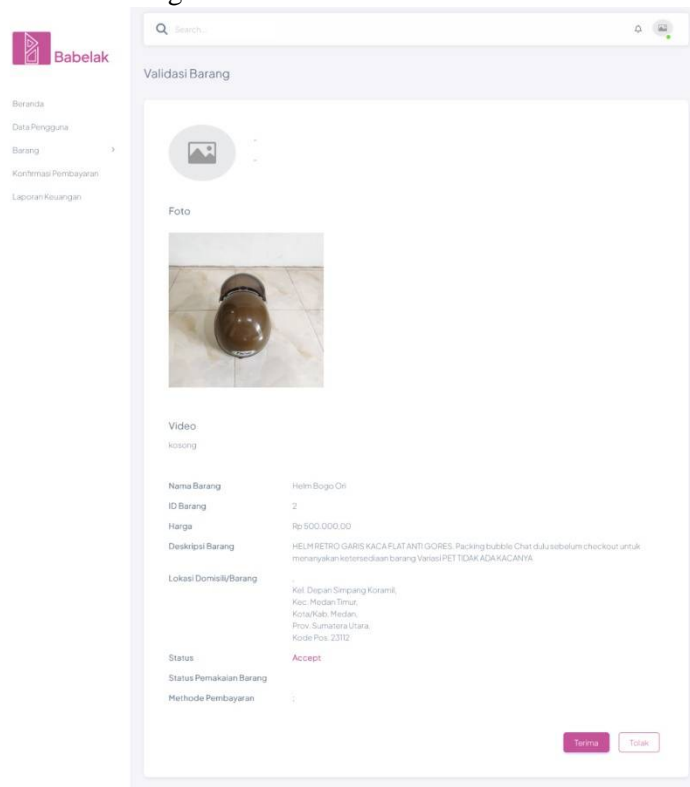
Babelak

Search...

Beranda
Data Pengguna
Barang
Konfirmasi Pembayaran
Laporan Keuangan

Validasi Barang

-
-

Foto

Video
kosong

| Nama Barang | Helm Bogo Ori |
|---|---|
| ID Barang | 2 |
| Harga | Rp 500.000,00 |
| Deskripsi Barang | HELM RETRO GARIS KACA FLAT ANTI GORES. Packing bubble Chat dulu sebelum checkout untuk menanyakan ketersediaan barang Variasi PET TIDAK ADA KACANYA |
| Lokasi Domisili/Barang | , Kel. Depan Simpang Koramil, Kec. Medan Timur, Kota/Kab. Medan, Prov. Sumatera Utara, Kode Pos. 23112 |
| Status | Accept |
| Status Pemakaian Barang | |
| Methode Pembayaran | ; |

Terima
Tolak